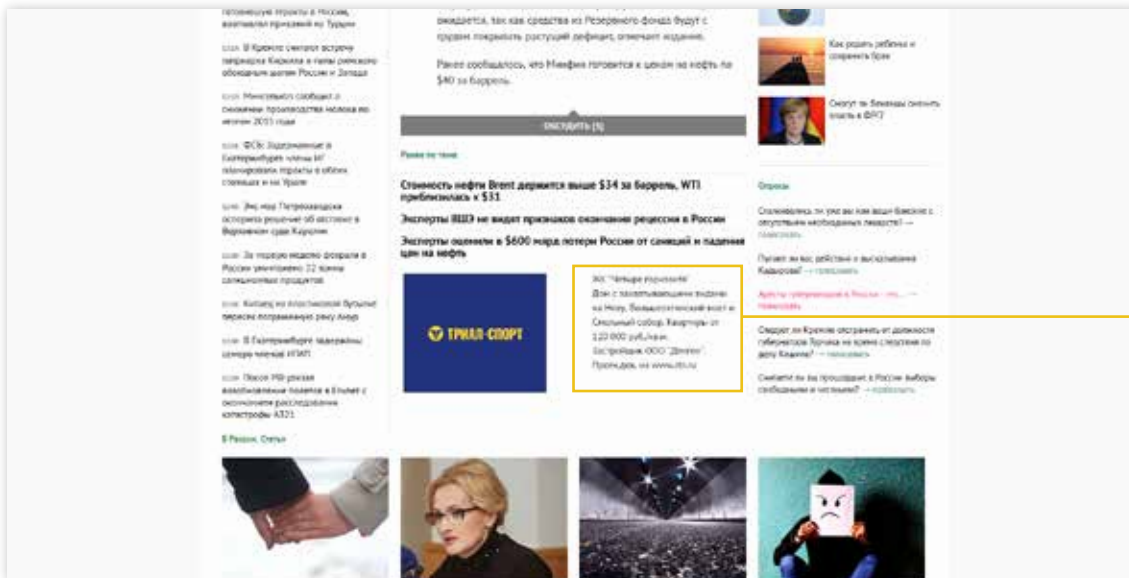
готовящие теракты в России, воспитывал призывников из Турции

12:24 В Кремле считают встречу патриарха Кирилла и папы римского обоюдным шагом России и Запада

12:03 Минсельхоз сообщил о снижении производства молока во многих 2015 года

12:01 ФСБ: Задержанные в Екатеринбурге члены ИГ планировали теракты в сбытых столицах и на Урале

11:55 Экс-мэр Петрозаводска оспорила решение об отставке в Верховном суде Карелии

11:53 За неделю недалеко фозрали в России уничтожено 22 тонны санкционных продуктов

11:52 Кипяток из пластиковой бутылки персон попраживаю реку Амур

11:50 В Екатеринбурге задержаны семеро членов ИГИЛ

11:49 После МИ указав многочисленных полетов в Египет с окончанием расследования катастрофы A321

В Разделе. Статьи

ожидается, так как средства из Резервного фонда будут с трудом покрывать растущий дефицит, отмечают издание.

Ранее сообщалось, что Минфин готовится к ценам на нефть по $40 за баррель.

ОБСУДИТЬ (5)

Ранее по теме

Стоимость нефти Brent держится выше $34 за баррель, WTI приблизилась к $31

Эксперты ВШЭ не видят признаков окончания рецессии в России

Эксперты оценили в $600 млрд потери России от санкций и падения цен на нефть

ТРИАЛ-СПОРТ

ЖК "Четыре горизонта"
Дом с захватывающими видами на Неву, Большеохтинский мост и Смольный собор. Квартиры от 120 000 руб./кв.м.
Застройщик ООО "Дюнгон".
Проекдекл. на www.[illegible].ru

Как родить ребенка и сохранить брак

Смогут ли беженцы сменить власть в ФРГ

Опросы

Сталкивались ли уже вы или ваши близкие с отсутствием необходимых лекарств? — голосовать

Пугают ли вас действия и высказывания Кадырова? — голосовать

Артисты гастролирующие в России — это... — голосовать

Следует ли Кремлю отстранить от должности губернатора Турчака на время следствия по делу Кашина? — голосовать

Считаете ли вы проходящие в России выборы свободными и честными? — голосовать